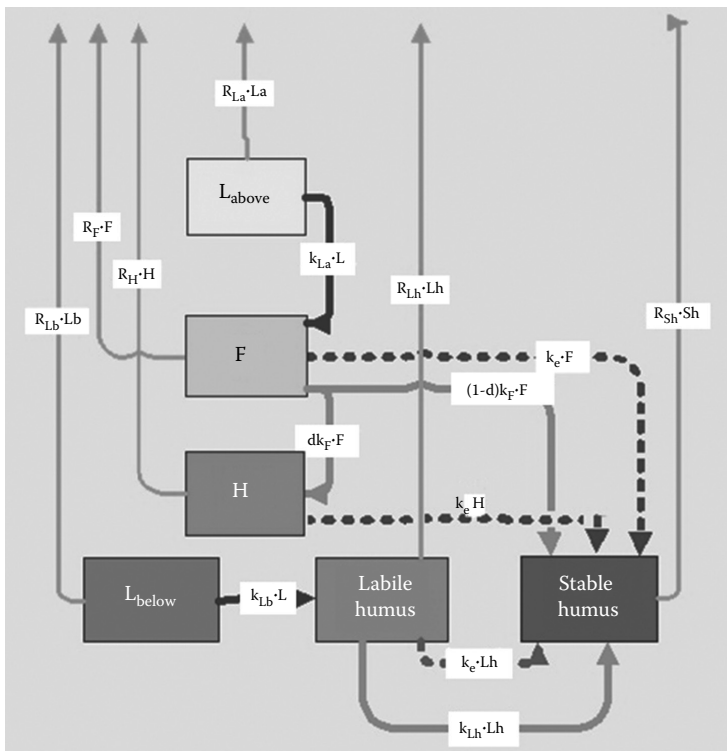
$R_{La}$·La

$L_{above}$

$R_F$·F

$k_{La}$·L

$R_H$·H

$R_{Lh}$·Lh

$R_{Lb}$·Lb

$R_{Sh}$·Sh

F

$k_e$·F

(1-d)$k_F$·F

d$k_F$·F

H

$k_e$·H

$L_{below}$

$k_{Lb}$·L

Labile humus

Stable humus

$k_e$·Lh

$k_{Lh}$·Lh